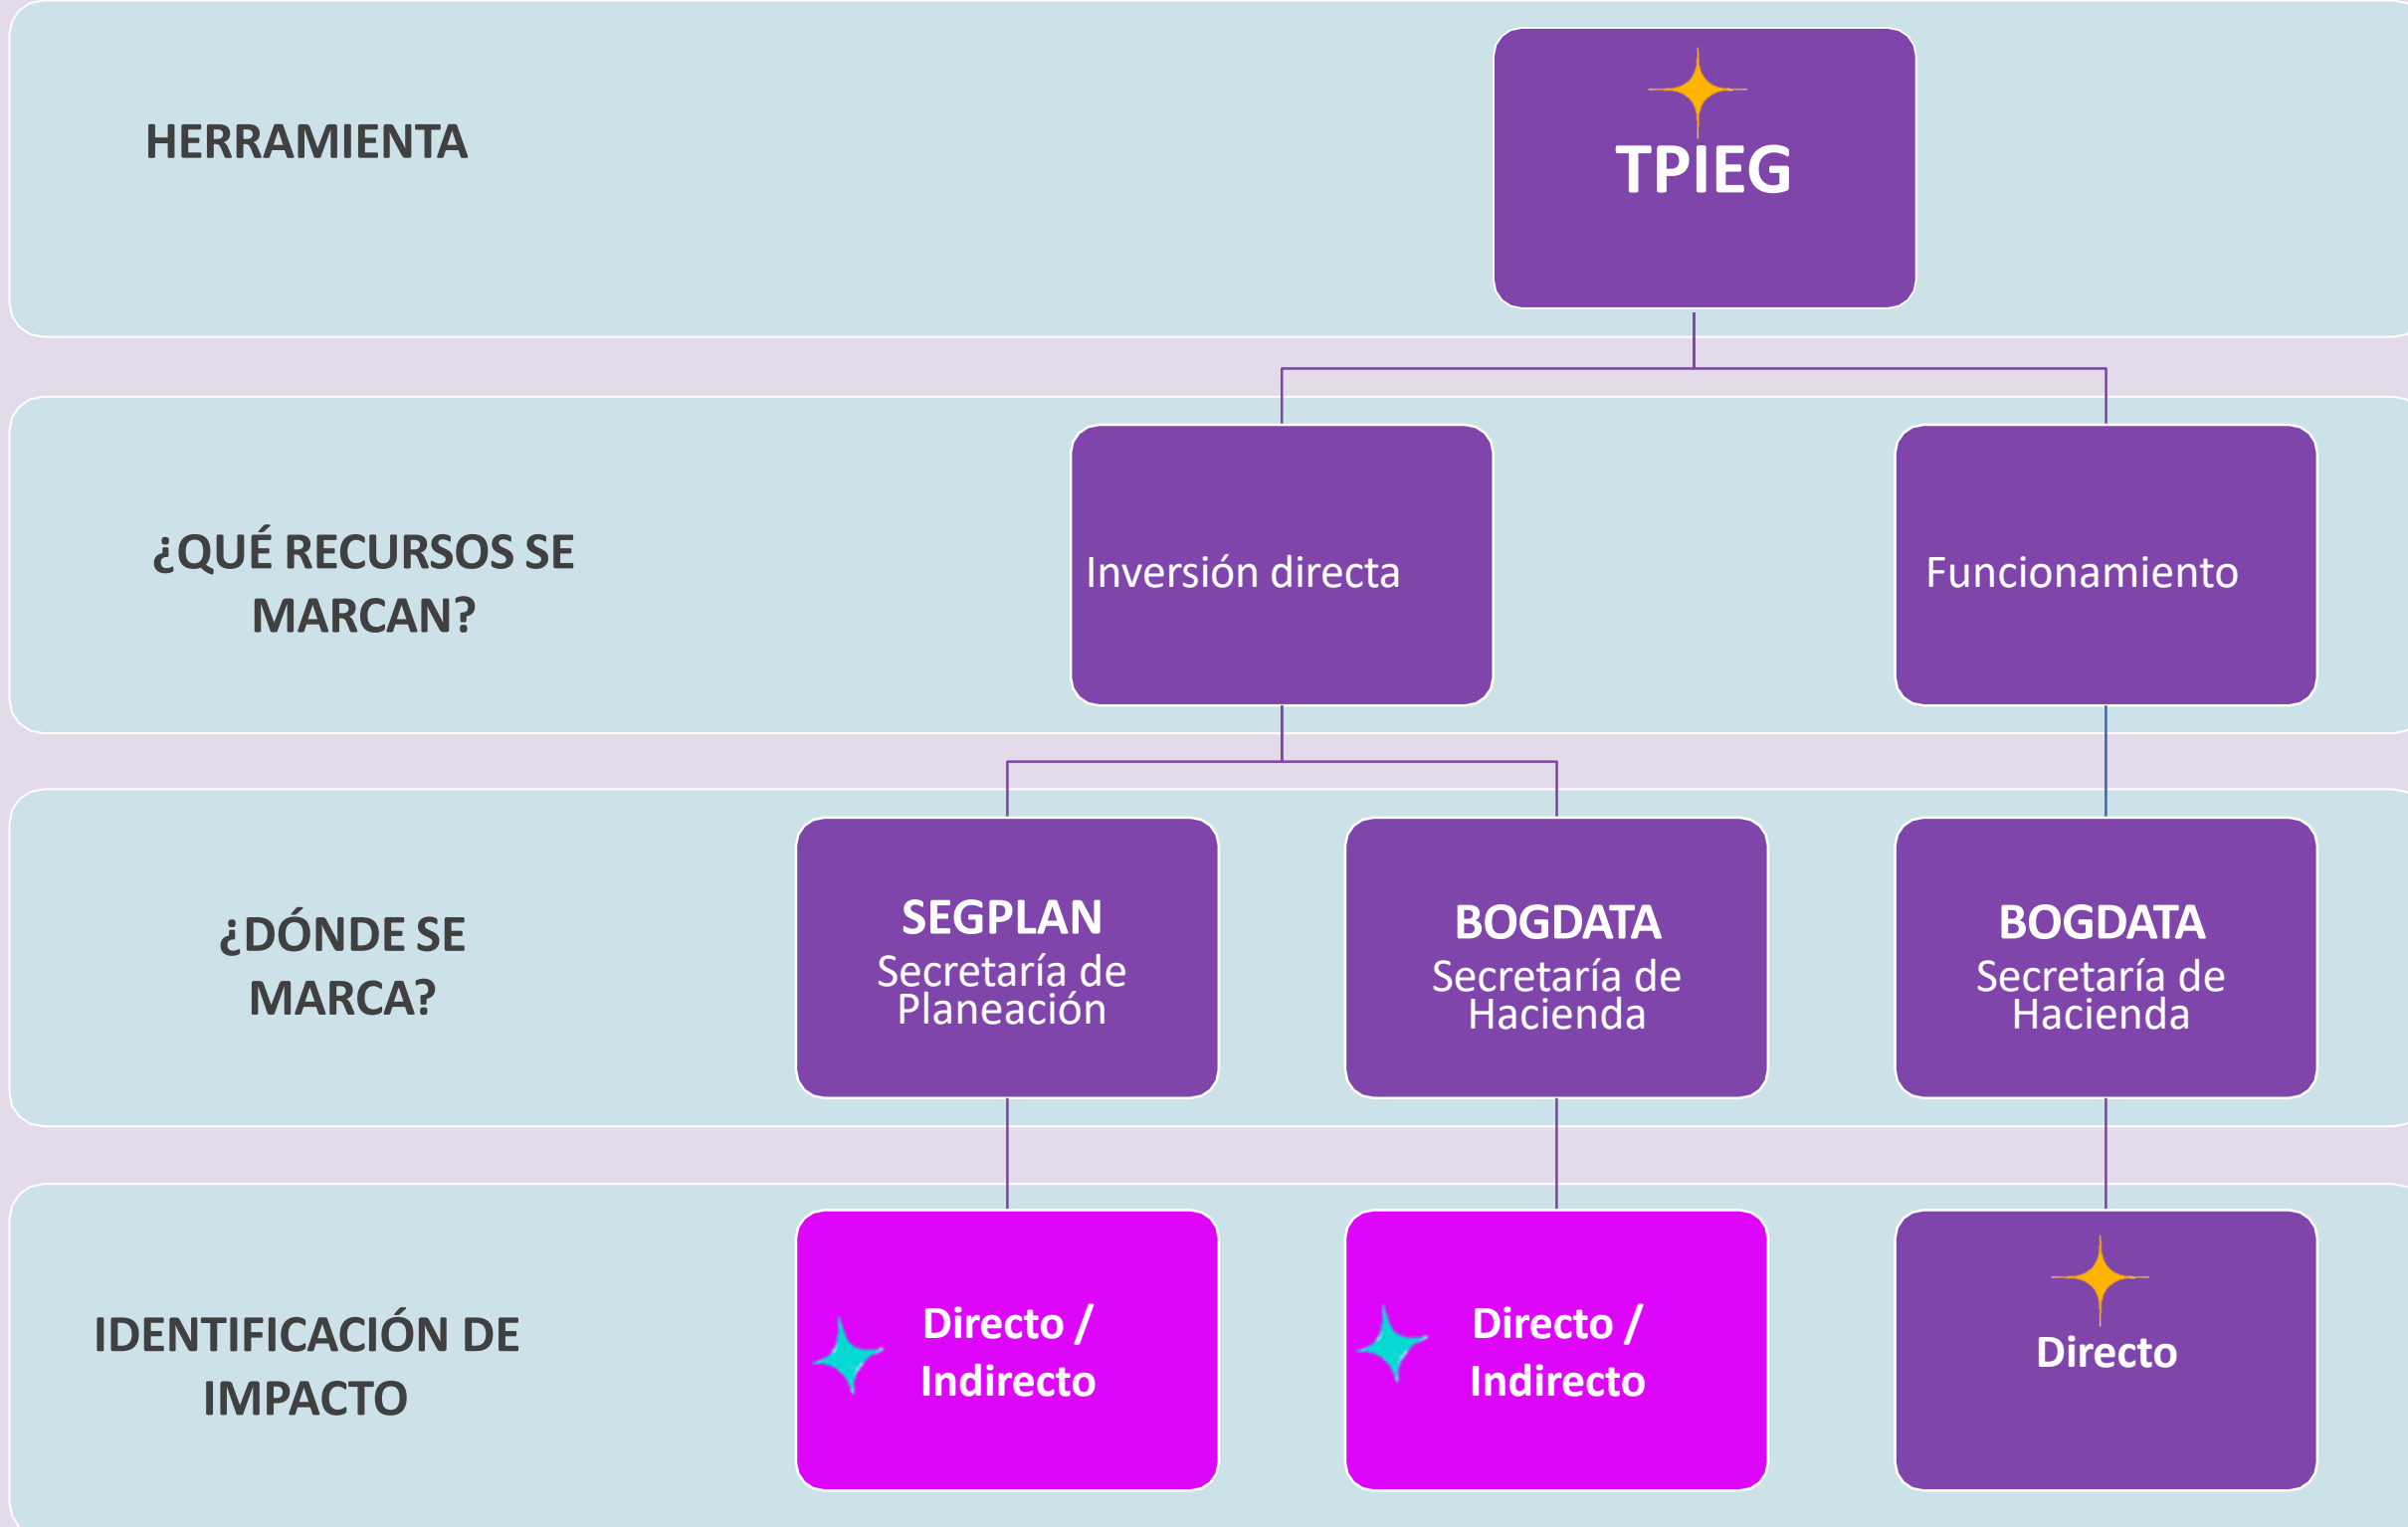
HERRAMIENTA

TPIEG

¿QUÉ RECURSOS SE MARCAN?

Inversión directa

Funcionamiento

¿DÓNDE SE MARCA?

SEGPLAN
Secretaría de Planeación

BOGDATA
Secretaría de Hacienda

BOGDATA
Secretaría de Hacienda

IDENTIFICACIÓN DE IMPACTO

Directo / Indirecto

Directo / Indirecto

Directo